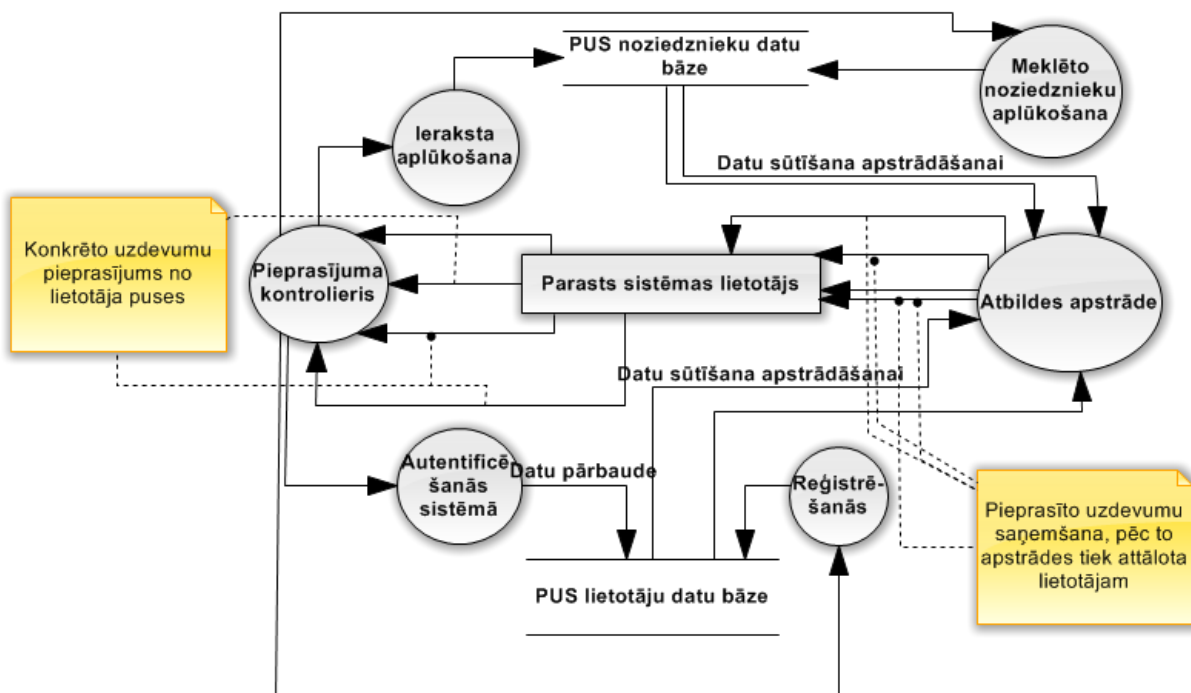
PUS noziedznieku datu bāze

Meklēto noziedznieku aplūkošana

Ieraksta aplūkošana

Datu sūtīšana apstrādāšanai

Konkrēto uzdevumu pieprasījums no lietotāja puses

Pieprasījuma kontrolieris

Parasts sistēmas lietotājs

Atbildes apstrāde

Datu sūtīšana apstrādāšanai

Autentificēšanās sistēmā

Datu pārbaude

Reģistrēšanās

Pieprasīto uzdevumu saņemšana, pēc to apstrādes tiek attālota lietotājam

PUS lietotāju datu bāze